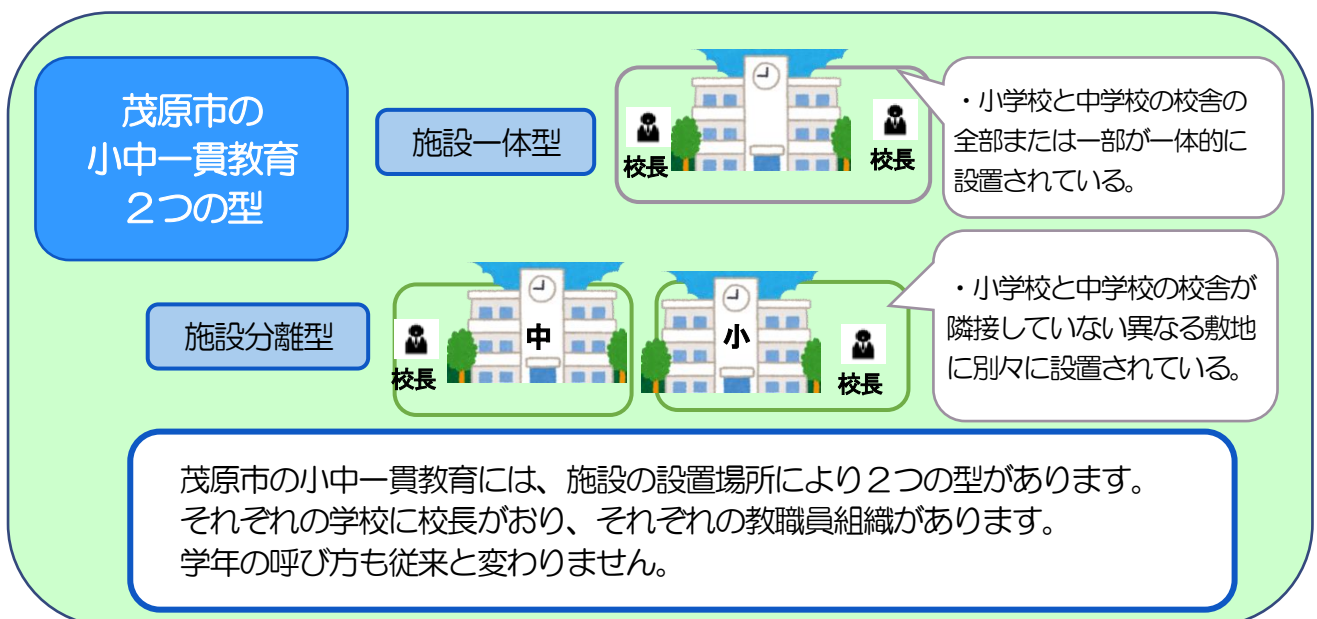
茂原市の
小中一貫教育
２つの型

施設一体型

校長

校長

・小学校と中学校の校舎の全部または一部が一体的に設置されている。

施設分離型

校長

中

小

校長

・小学校と中学校の校舎が隣接していない異なる敷地に別々に設置されている。

茂原市の小中一貫教育には、施設の設置場所により２つの型があります。
それぞれの学校に校長がおり、それぞれの教職員組織があります。
学年の呼び方も従来と変わりません。